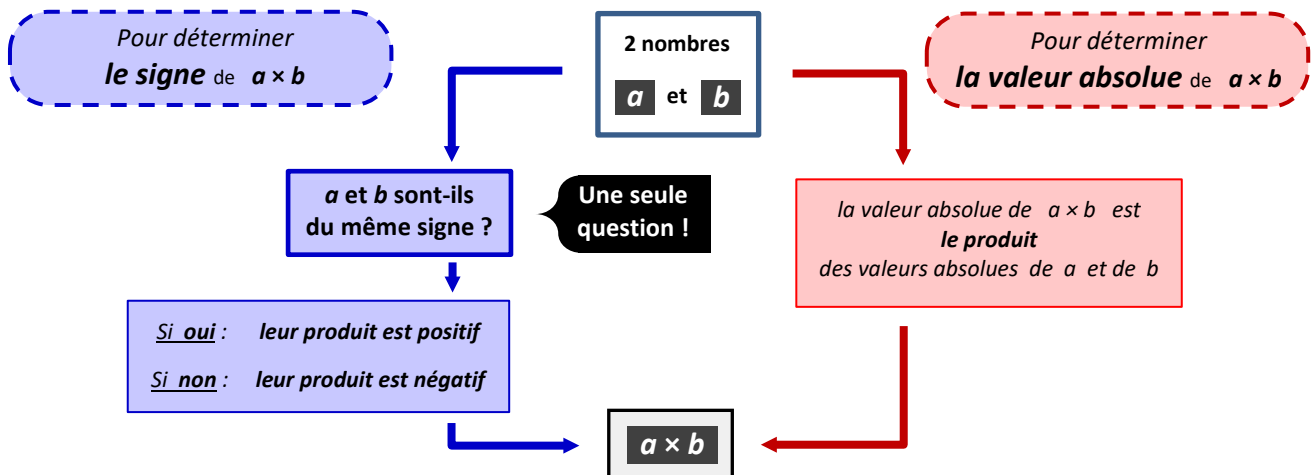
Pour déterminer
**le signe** de $a \times b$

2 nombres

$a$ et $b$

Pour déterminer
**la valeur absolue** de $a \times b$

$a$ et $b$ sont-ils du même signe ?

Une seule question !

la valeur absolue de $a \times b$ est
**le produit**
des valeurs absolues de $a$ et de $b$

Si oui : leur produit est positif

Si non : leur produit est négatif

$a \times b$